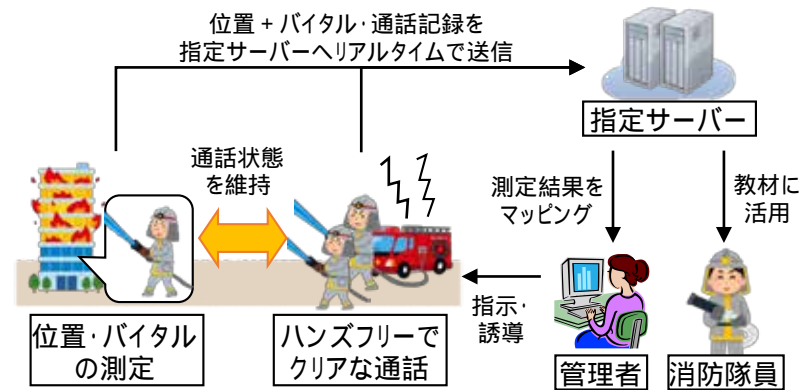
位置 + バイタル・通話記録を
指定サーバーへリアルタイムで送信

指定サーバー

通話状態
を維持

測定結果を
マッピング

教材に
活用

指示・
誘導

位置・バイタル
の測定

ハンズフリーで
クリアな通話

管理者

消防隊員